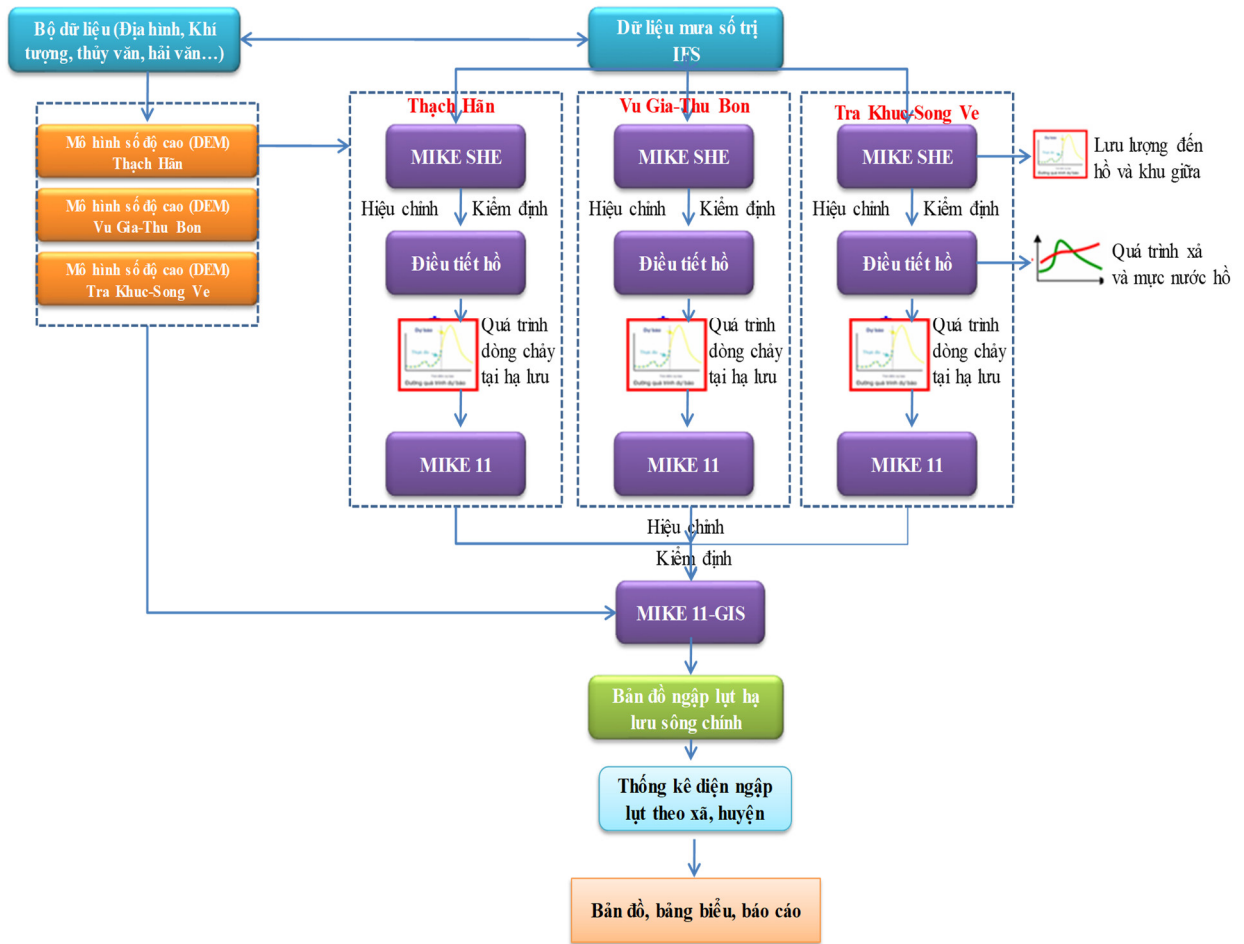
Bộ dữ liệu (Địa hình, Khí tượng, thủy văn, hải văn…)

Dữ liệu mưa số trị IFS

Mô hình số độ cao (DEM) Thạch Hãn

Mô hình số độ cao (DEM) Vu Gia-Thu Bon

Mô hình số độ cao (DEM) Tra Khuc-Song Ve

Thạch Hãn

MIKE SHE

Hiệu chỉnh Kiểm định

Điều tiết hồ

Quá trình dòng chảy tại hạ lưu

MIKE 11

Vu Gia-Thu Bon

MIKE SHE

Hiệu chỉnh Kiểm định

Điều tiết hồ

Quá trình dòng chảy tại hạ lưu

MIKE 11

Tra Khuc-Song Ve

MIKE SHE

Hiệu chỉnh Kiểm định

Điều tiết hồ

Quá trình dòng chảy tại hạ lưu

MIKE 11

Lưu lượng đến hồ và khu giữa

Quá trình xả và mực nước hồ

Hiệu chỉnh

Kiểm định

MIKE 11-GIS

Bản đồ ngập lụt hạ lưu sông chính

Thống kê diện ngập lụt theo xã, huyện

Bản đồ, bảng biểu, báo cáo